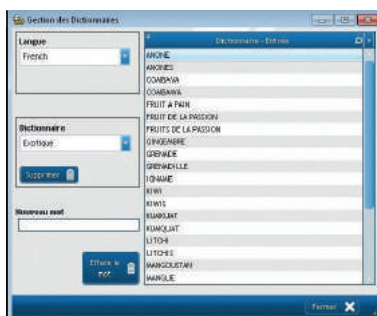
Gestion des Dictionnaires

Langue

French

Dictionnaire

Exotique

Supprimer

Nouveau mot

Effacer le mot

Dictionnaire - Entrée

ANONE

ANONES

COMBAVA

COMBAWA

FRUIT A PAIN

FRUIT DE LA PASSION

FRUITS DE LA PASSION

GINGEMBRE

GRENADE

GRENADILLE

IGNAME

KIWI

KIWIS

KUMQUAT

KUMQUAT

LITCHI

LITCHIS

MANGOUSTAN

MANGUE

Fermer